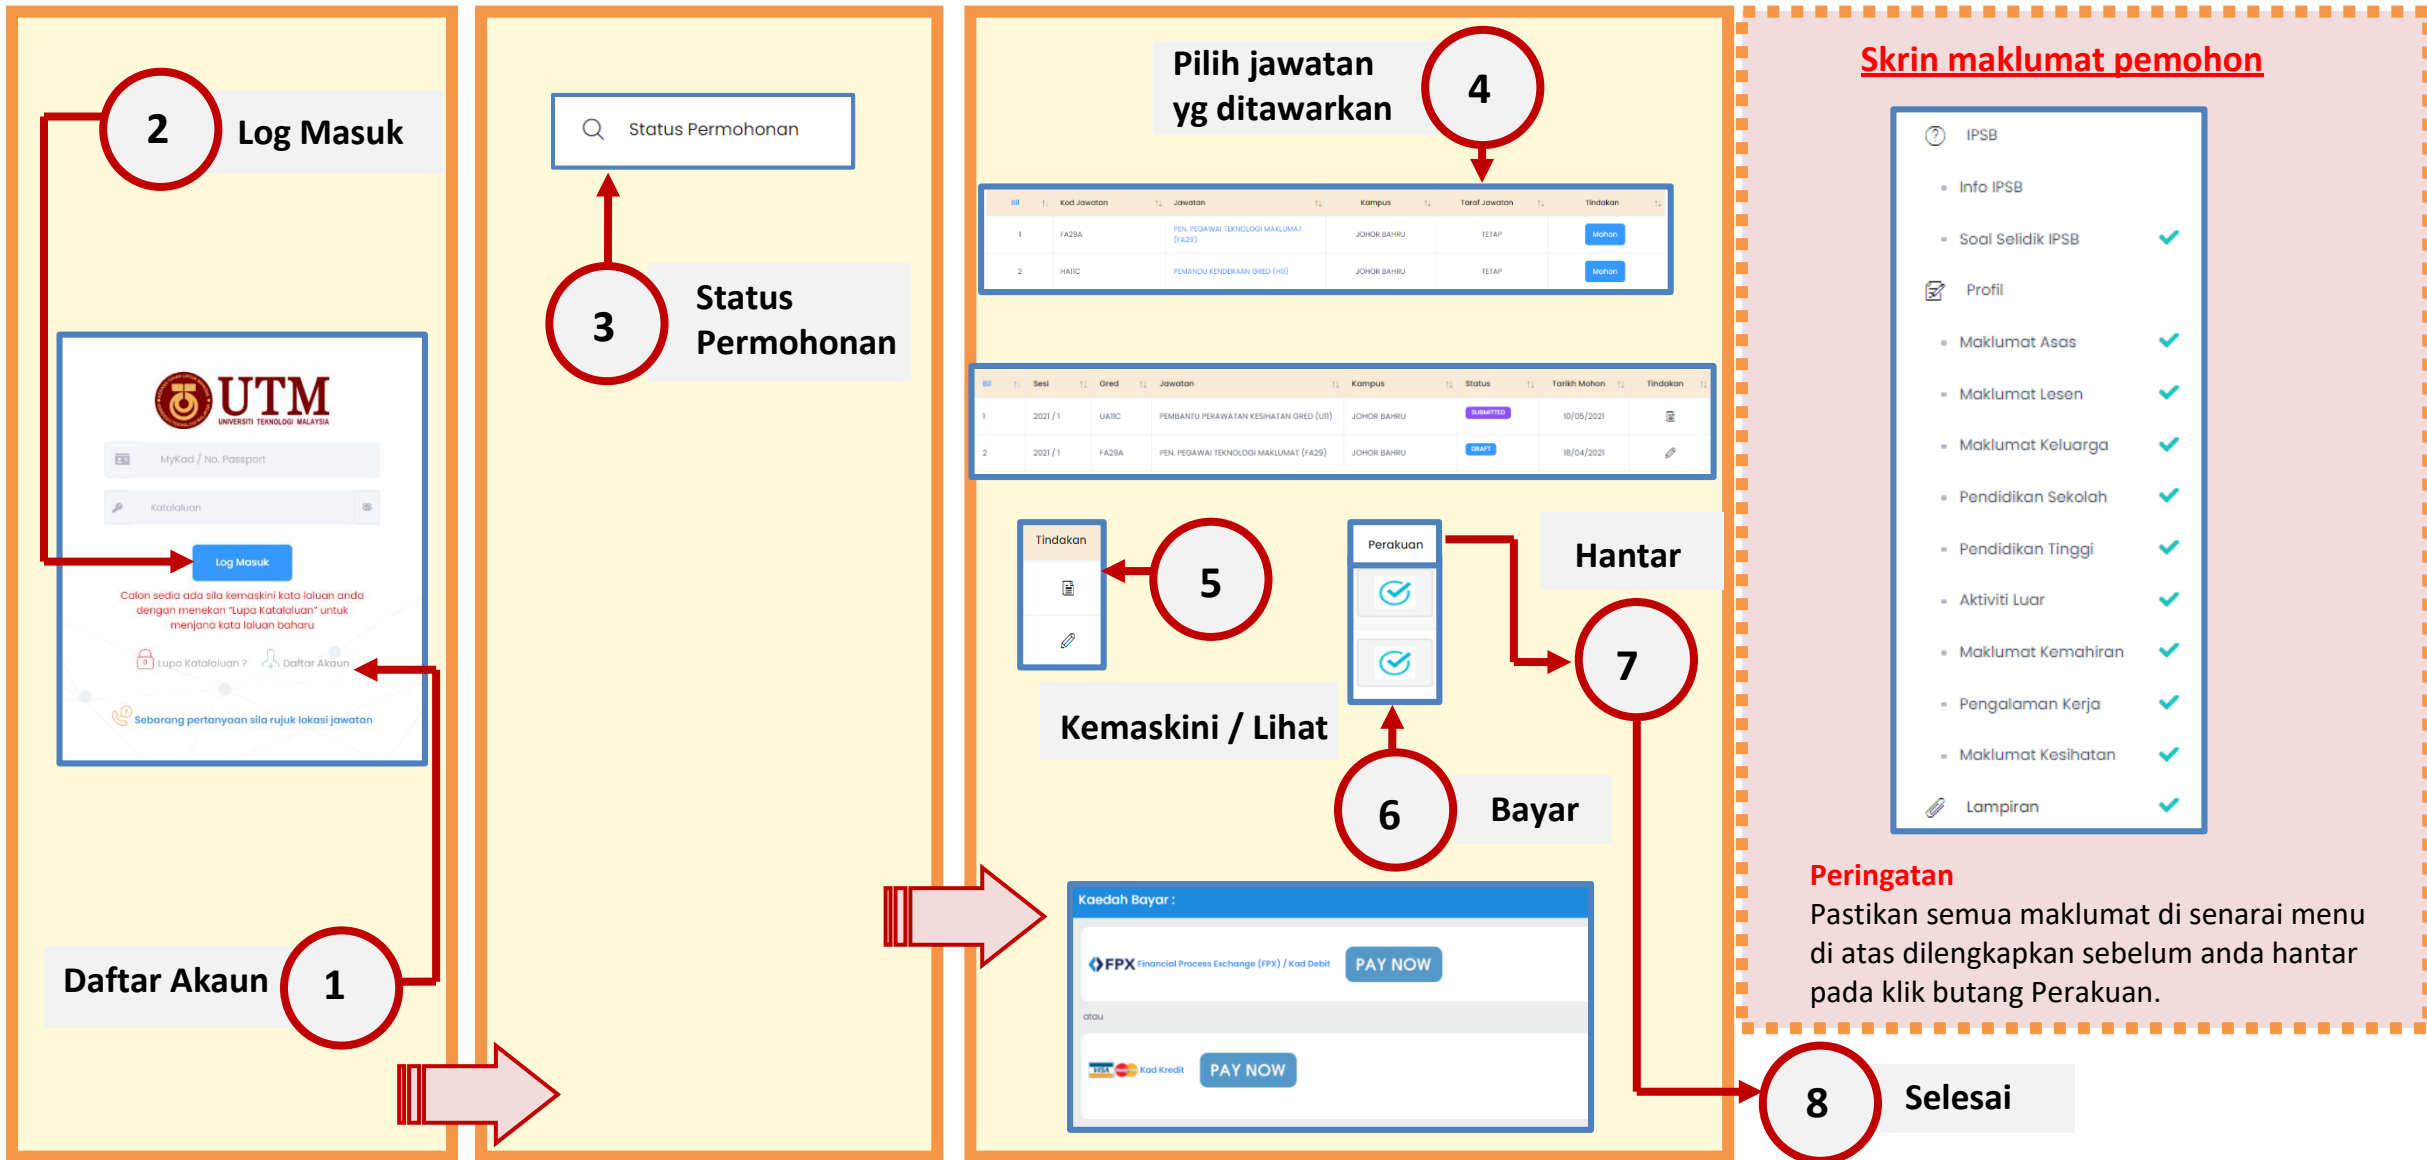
2 Log Masuk

UTM
UNIVERSITI TEKNOLOGI MALAYSIA
MyKad / No. Passport
Katalaluan
Log Masuk
Calon sedia ada sila kemaskini kata laluan anda dengan menekan "Lupa Katalaluan" untuk menjana kata laluan baharu
Lupa Katalaluan ? Daftar Akaun
Sebarang pertanyaan sila rujuk lokasi jawatan

Daftar Akaun 1

Status Permohonan

3 Status Permohonan

Pilih jawatan yg ditawarkan 4

| Bil | Kod Jawatan | Jawatan | Kampus | Taraf Jawatan | Tindakan |
|---|---|---|---|---|---|
| 1 | FA29A | PEN. PEGAWAI TEKNOLOGI MAKLUMAT (FA29) | JOHOR BAHRU | TETAP | Mohon |
| 2 | HATIC | PEMANDU KENDERAAN GRED (H11) | JOHOR BAHRU | TETAP | Mohon |

| Bil | Sesi | Gred | Jawatan | Kampus | Status | Tarikh Mohon | Tindakan |
|---|---|---|---|---|---|---|---|
| 1 | 2021 / 1 | UATIC | PEMBANTU PERAWATAN KESIHATAN GRED (U11) | JOHOR BAHRU | SUBMITTED | 10/05/2021 | |
| 2 | 2021 / 1 | FA29A | PEN. PEGAWAI TEKNOLOGI MAKLUMAT (FA29) | JOHOR BAHRU | DRAFT | 18/04/2021 | |

Tindakan
5
Kemaskini / Lihat

Perakuan
Hantar
7
6 Bayar

Kaedah Bayar :
FPX Financial Process Exchange (FPX) / Kad Debit PAY NOW
atau
Kad Kredit PAY NOW

Skrin maklumat pemohon
IPSB
Info IPSB
Soal Selidik IPSB
Profil
Maklumat Asas
Maklumat Lesen
Maklumat Keluarga
Pendidikan Sekolah
Pendidikan Tinggi
Aktiviti Luar
Maklumat Kemahiran
Pengalaman Kerja
Maklumat Kesihatan
Lampiran

Peringatan
Pastikan semua maklumat di senarai menu di atas dilengkapkan sebelum anda hantar pada klik butang Perakuan.

8 Selesai